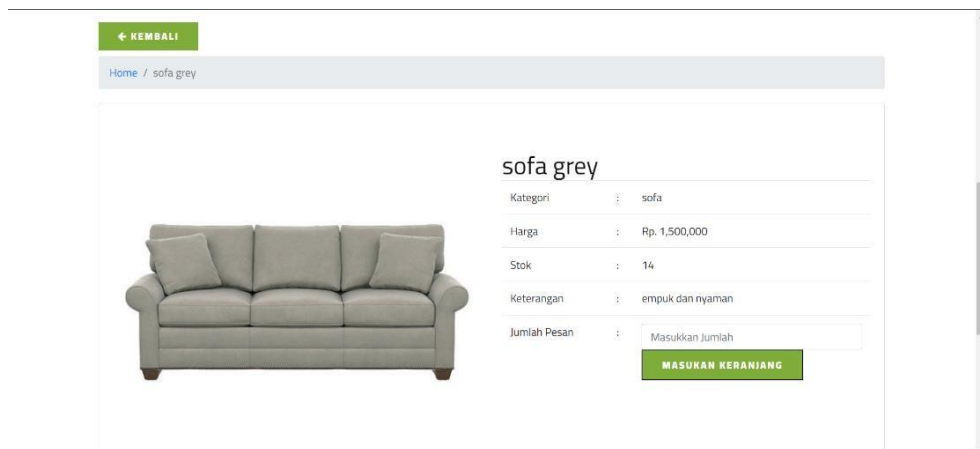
← KEMBALI

Home / sofa grey

sofa grey

| | | |
|---|---|---|
| Kategori | : | sofa |
| Harga | : | Rp. 1,500,000 |
| Stok | : | 14 |
| Keterangan | : | empuk dan nyaman |
| Jumlah Pesan | : | Masukkan Jumlah |

MASUKAN KERANJANG